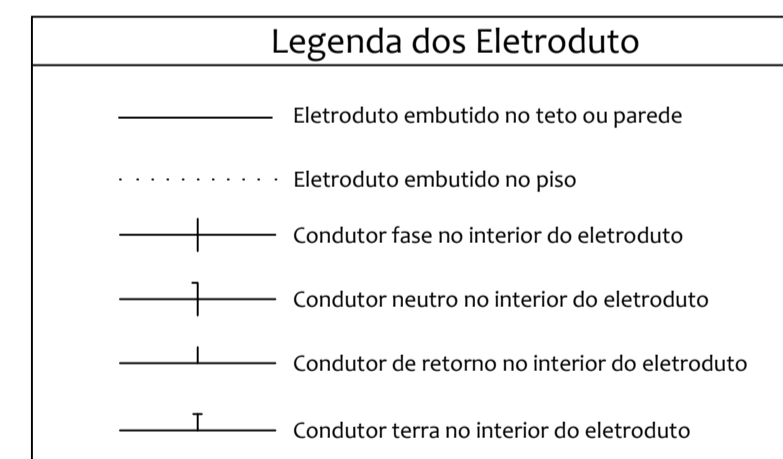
Legenda dos Eletroduto

Eletroduto embutido no teto ou parede

Eletroduto embutido no piso

Condutor fase no interior do eletroduto

Condutor neutro no interior do eletroduto

Condutor de retorno no interior do eletroduto

Condutor terra no interior do eletroduto